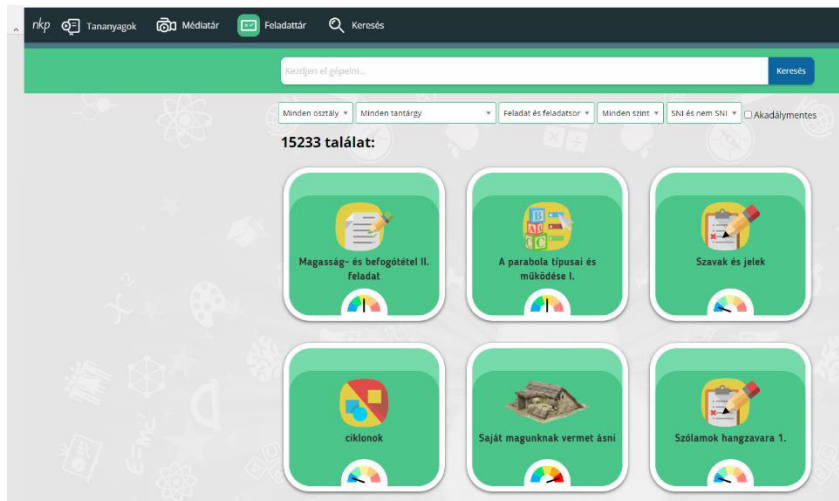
nkp Tananyagok Médiatár Feladattár Keresés

Kezdjen el gépelni...

Keresés

Minden osztály ▾ Minden tantárgy ▾ Feladat és feladatsor ▾ Minden szint ▾ SNI és nem SNI ▾ Akadálymentes

15233 találat:

Magasság- és befogótétel II. feladat

A parabola típusai és működése I.

Szavak és jelek

ciklonok

Saját magunknak vermet ásni

Szólamok hangzavara 1.